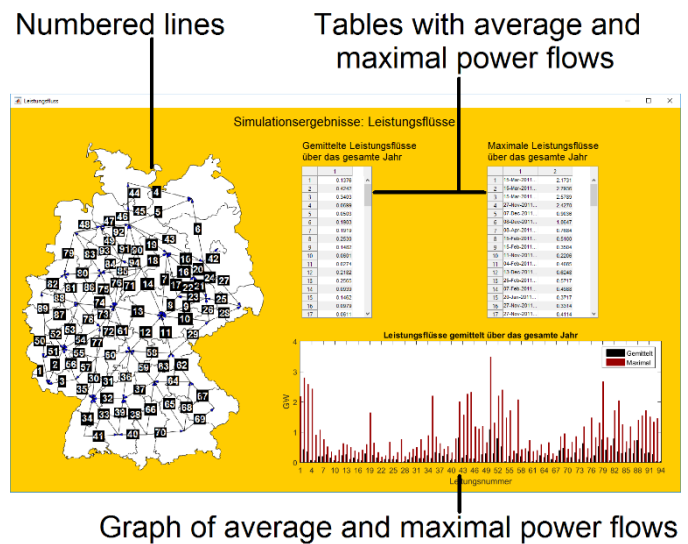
Numbered lines

Tables with average and maximal power flows

Leistungsfluss

Simulationsergebnisse: Leistungsflüsse

Gemittelte Leistungsflüsse über das gesamte Jahr

| | 1 |
|---|---|
| 1 | 0.6376 |
| 2 | 0.4243 |
| 3 | 0.3483 |
| 4 | 0.6599 |
| 5 | 0.0503 |
| 6 | 0.1603 |
| 7 | 0.5019 |
| 8 | 0.2539 |
| 9 | 0.4403 |
| 10 | 0.0601 |
| 11 | 0.2271 |
| 12 | 0.2182 |
| 13 | 0.2503 |
| 14 | 0.0939 |
| 15 | 0.1402 |
| 16 | 0.0973 |
| 17 | 0.0911 |

Maximale Leistungsflüsse über das gesamte Jahr

| | 1 | 2 |
|---|---|---|
| 1 | 15-Mar-2011... | 2.1731 |
| 2 | 15-Mar-2011... | 2.7806 |
| 3 | 15-Mar-2011... | 2.5783 |
| 4 | 27-Nov-2011... | 2.4270 |
| 5 | 27-Dec-2011... | 0.3539 |
| 6 | 29-Nov-2011... | 1.5047 |
| 7 | 30-Apr-2011... | 0.7684 |
| 8 | 16-Feb-2011... | 0.5860 |
| 9 | 13-Feb-2011... | 0.3804 |
| 10 | 11-Nov-2011... | 0.2206 |
| 11 | 04-Feb-2011... | 0.4995 |
| 12 | 13-Dec-2011... | 0.8248 |
| 13 | 25-Feb-2011... | 0.5717 |
| 14 | 07-Feb-2011... | 0.4888 |
| 15 | 20-Jan-2011... | 0.3717 |
| 16 | 27-Nov-2011... | 0.3264 |
| 17 | 27-Nov-2011... | 0.4914 |

Leistungsflüsse gemittelt über das gesamte Jahr

Gemittelt
Maximal

GW

4
3
2
1
0

1 4 7 10 13 16 19 22 25 28 31 34 37 40 43 46 49 52 55 58 61 64 67 70 73 76 79 82 85 88 91 94

Leitungsnummer

44 4 45 5 3 2 6 46 47 48 43 42 92 91 1 19 18 16 20 24 27 9 8 79 83 84 17 22 21 23 25 82 81 85 13 73 86 75 14 26 12 10 11 28 89 77 54 74 76 15 53 78 72 61 29 32 30 58 51 60 65 55 57 56 59 31 35 62 63 36 33 50 34 39 38 66 68 67 69 37 40 70 41 71 80 87 88 90 93 94 7 49 52 64

Graph of average and maximal power flows